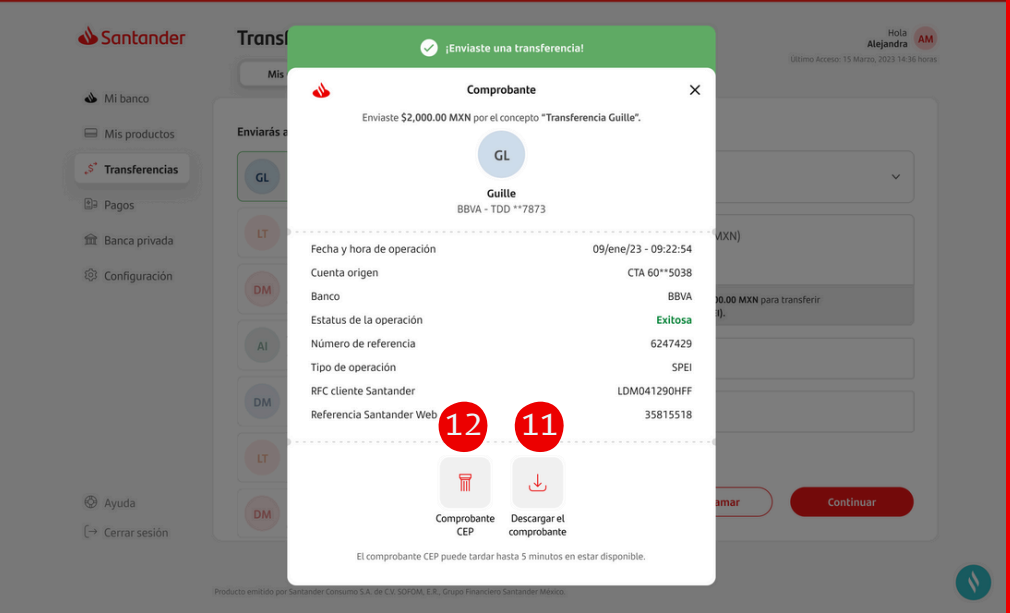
Santander

Transf

Mis

Hola
Alejandra AM

Último Acceso: 15 Marzo, 2023 14:36 horas

Mi banco
Mis productos
Transferencias
Pagos
Banca privada
Configuración

Enviarás a

GL
LT
DM
AI
DM
LT
DM

¡Enviaste una transferencia!

Comprobante

Enviaste $2,000.00 MXN por el concepto "Transferencia Guille".

GL

Guille
BBVA - TDD **7873

| | |
|---|---|
| Fecha y hora de operación | 09/ene/23 - 09:22:54 |
| Cuenta origen | CTA 60**5038 |
| Banco | BBVA |
| Estatus de la operación | Exitosa |
| Número de referencia | 6247429 |
| Tipo de operación | SPEI |
| RFC cliente Santander | LDM041290HFF |
| Referencia Santander Web | 35815518 |

12
11

Comprobante CEP

Descargar el comprobante

El comprobante CEP puede tardar hasta 5 minutos en estar disponible.

MXN)

.00.00 MXN para transferir
3).

amar

Continuar

Ayuda
Cerrar sesión

Producto emitido por Santander Consumo S.A. de C.V. SOFOM, E.R., Grupo Financiero Santander México.